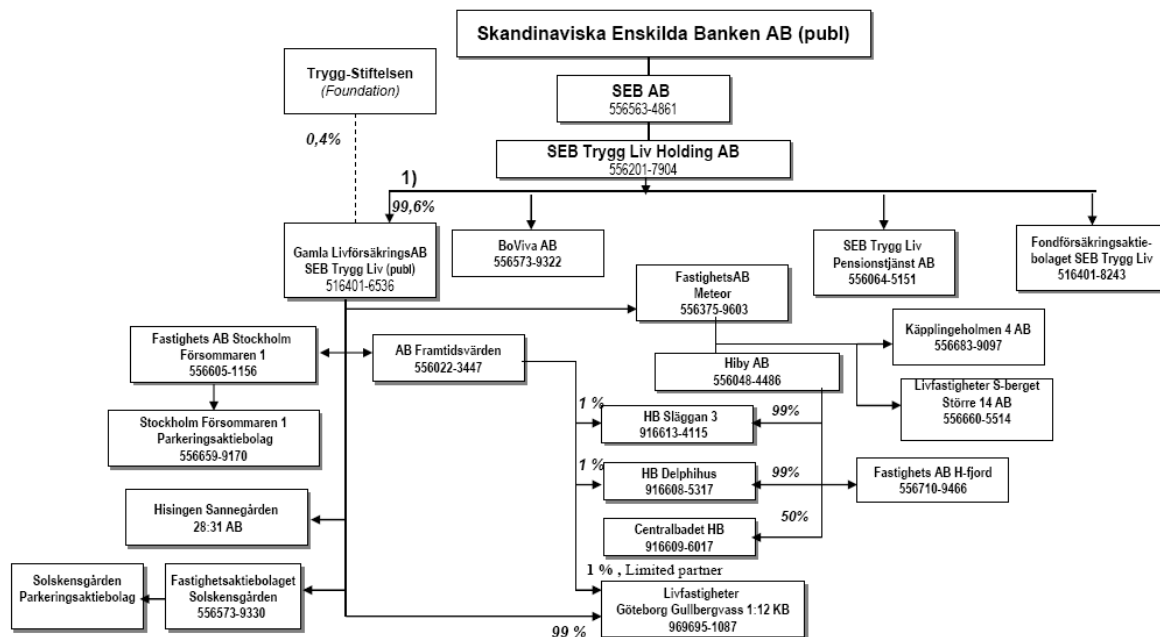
Skandinaviska Enskilda Banken AB (publ)

Trygg-Stiftelsen
(Foundation)

SEB AB
556563-4861

0,4%

SEB Trygg Liv Holding AB
556201-7904

1)

99,6%

Gamla LivförsäkringsAB
SEB Trygg Liv (publ)
516401-6536

BoViva AB
556573-9322

SEB Trygg Liv
Pensionstjänst AB
556064-5151

Fondförsäkringsaktiebolaget SEB Trygg Liv
516401-8243

FastighetsAB
Meteor
556375-9603

Käpplingeholmen 4 AB
556683-9097

Fastighets AB Stockholm
Försommaren 1
556605-1156

AB Framtidsvärden
556022-3447

Hiby AB
556048-4486

Livfastigheter S-berget
Större 14 AB
556660-5514

Stockholm Försommaren 1
Parkeringsaktiebolag
556659-9170

1 %

HB Släggan 3
916613-4115

99%

1 %

HB Delphihus
916608-5317

99%

Fastighets AB H-fjord
556710-9466

Hisingen Sannegården
28:31 AB

50%

Centralbadet HB
916609-6017

1 % , Limited partner

Solskensgården
Parkeringsaktiebolag

Fastighetsaktiebolaget
Solskensgården
556573-9330

Livfastigheter
Göteborg Gullbergvass 1:12 KB
969695-1087

99 %